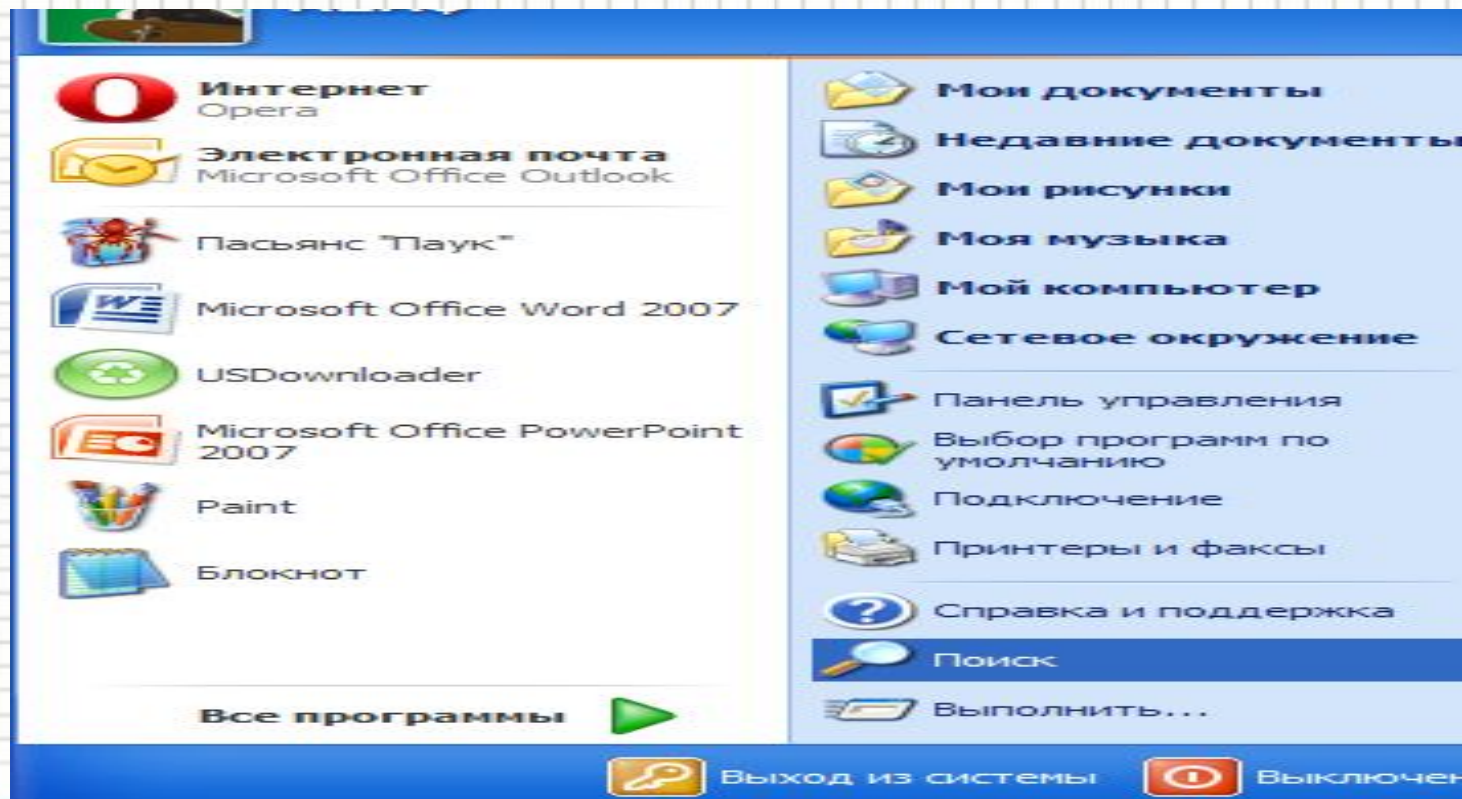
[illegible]

Интернет
Opera

Электронная почта
Microsoft Office Outlook

Пасьянс "Паук"

Microsoft Office Word 2007

USDownloader

Microsoft Office PowerPoint 2007

Paint

Блокнот

Все программы

Мои документы

Недавние документы

Мои рисунки

Моя музыка

Мой компьютер

Сетевое окружение

Панель управления

Выбор программ по умолчанию

Подключение

Принтеры и факсы

Справка и поддержка

Поиск

Выполнить...

Выход из системы

Выключен